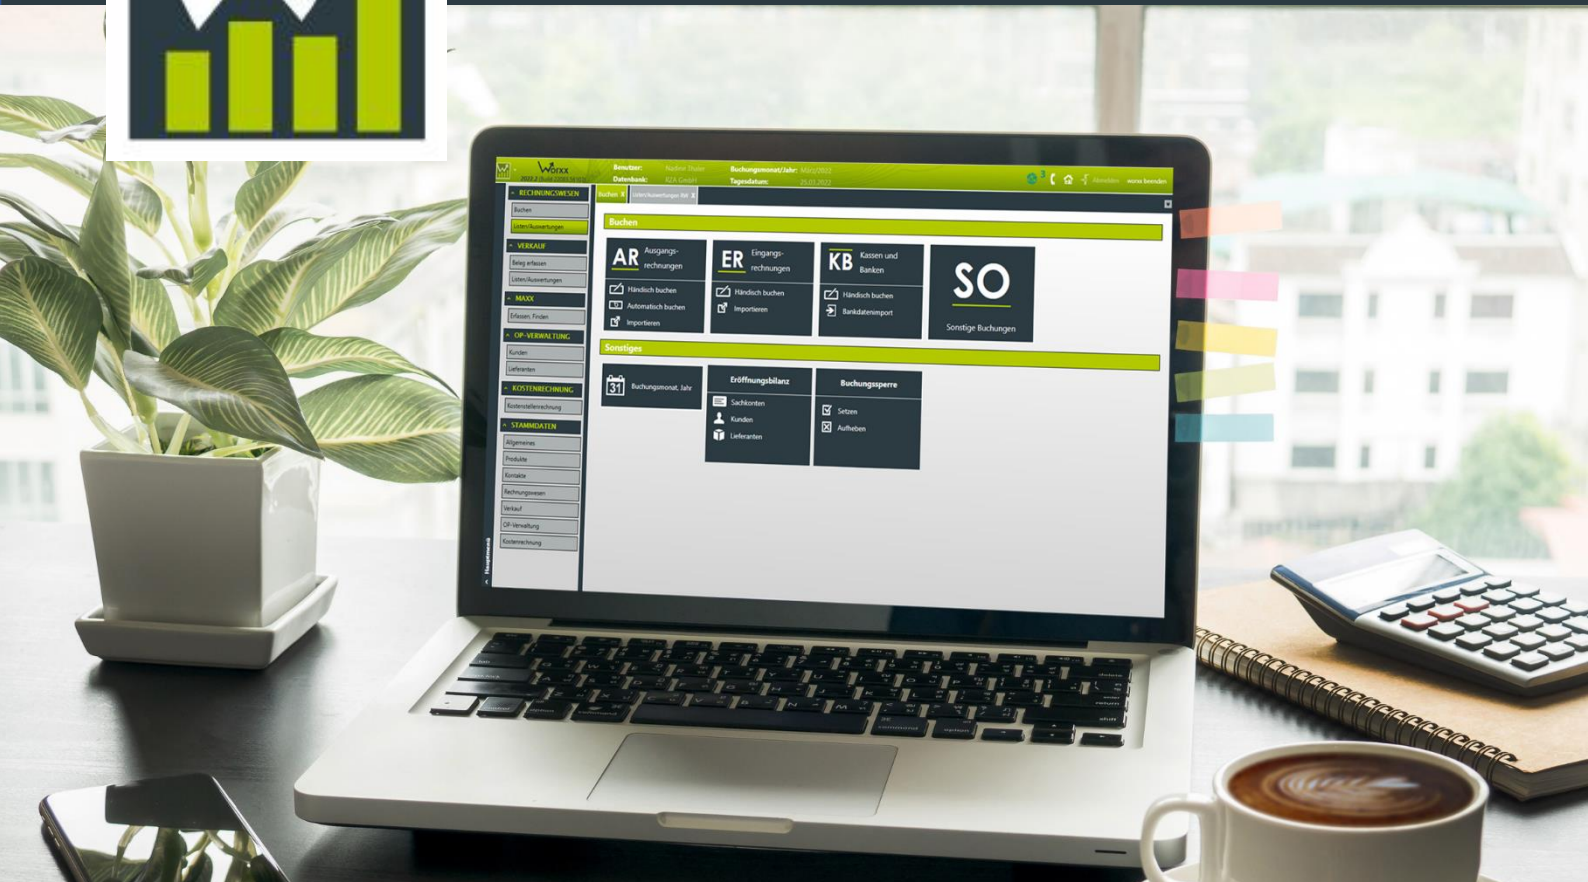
Worxx

Benutzer: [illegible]
Datenbank: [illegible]
Buchungsmonat/Jahr: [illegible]
Tagesdatum: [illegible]

worxx beenden

RECHNUNGSWESEN
Buchen
Listen/Auswertungen
VERKAUF
Beleg erfassen
Listen/Auswertungen
MAXX
Erfassen, Finden
OP-VERWALTUNG
Kunden
Lieferanten
KOSTENRECHNUNG
Kostenstellenrechnung
STAMMDATEN
Allgemeines
Produkte
Kontakte
Rechnungswesen
Verkauf
OP-Verwaltung
Kostenrechnung

Buchen
Listen/Auswertungen RW

Buchen

AR Ausgangs-rechnungen
Händisch buchen
Automatisch buchen
Importieren

ER Eingangs-rechnungen
Händisch buchen
Importieren

KB Kassen und Banken
Händisch buchen
Bankdatenimport

SO
Sonstige Buchungen

Sonstiges

31 Buchungsmonat, Jahr

Eröffnungsbilanz
Sachkonten
Kunden
Lieferanten

Buchungssperre
Setzen
Aufheben